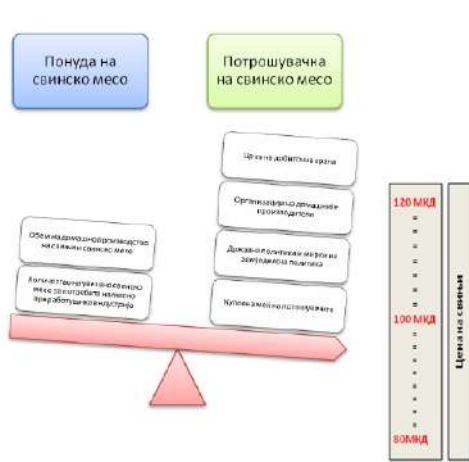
Понуда на свинско месо

Потрошувачка на свинско месо

Обем на домашно производство на свинско месо

Количество увезено свинско месо за потребите на месно преработувачката индустрија

Цена на добиточна храна

Организација на домашните производители

Државни политички мерки и земјоделска политика

Куповна моќ на потрошувачите

120 МКД

100 МКД

80МКД

Цена на свинско